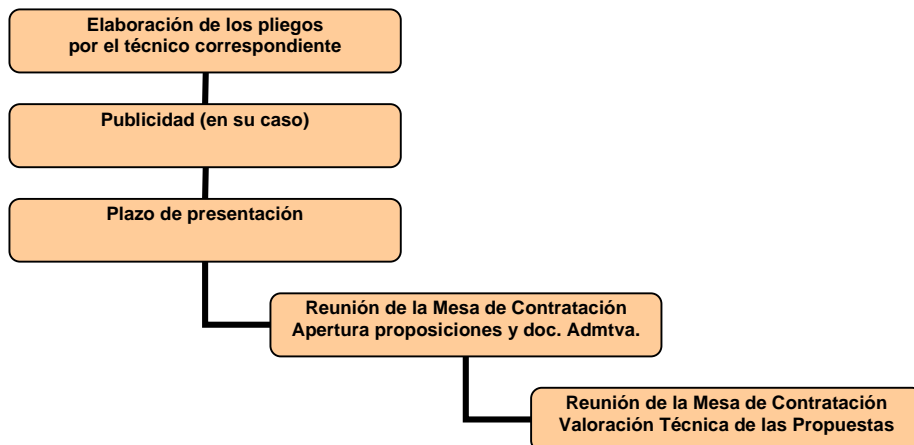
Elaboración de los pliegos
por el técnico correspondiente

Publicidad (en su caso)

Plazo de presentación

Reunión de la Mesa de Contratación
Apertura proposiciones y doc. Admtva.

Reunión de la Mesa de Contratación
Valoración Técnica de las Propuestas